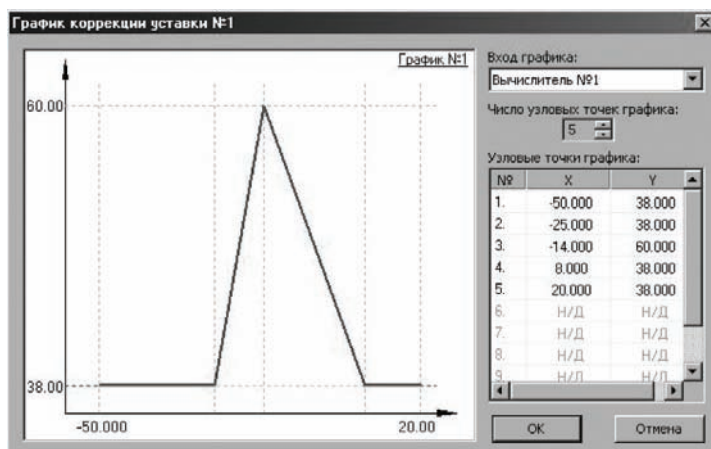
График коррекции уставки №1

График №1

60.00

38.00

-50.000

20.00

Вход графика:

Вычислитель №1

Число узловых точек графика:

5

Узловые точки графика:

| № | X | Y |
|---|---|---|
| 1. | -50.000 | 38.000 |
| 2. | -25.000 | 38.000 |
| 3. | -14.000 | 60.000 |
| 4. | 8.000 | 38.000 |
| 5. | 20.000 | 38.000 |
| 6. | Н/Д | Н/Д |
| 7. | Н/Д | Н/Д |
| 8. | Н/Д | Н/Д |
| 9. | Н/Д | Н/Д |

OK

Отмена